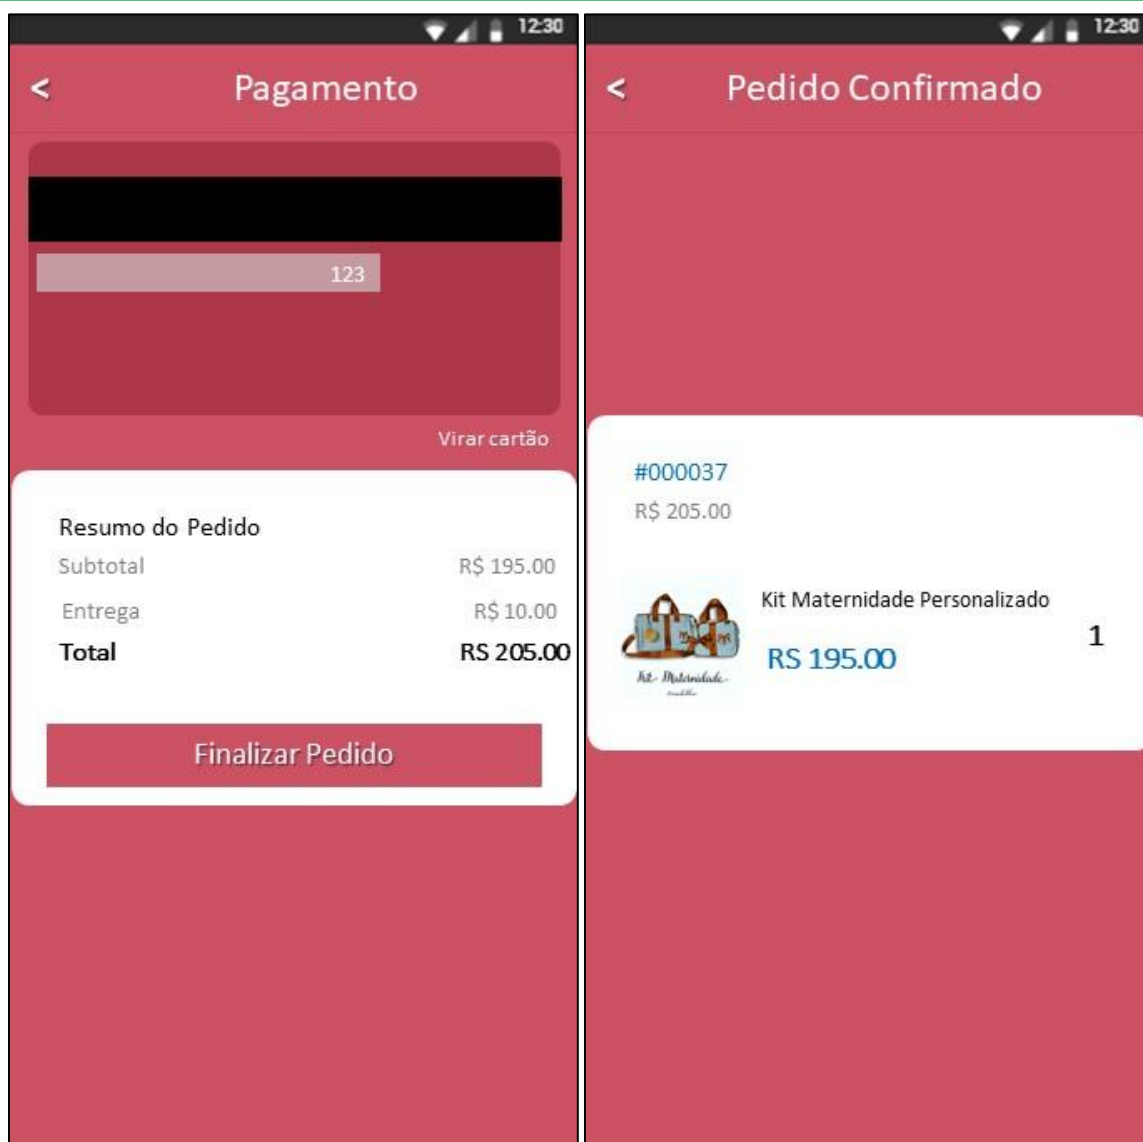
12:30

<

Pagamento

123

Virar cartão

Resumo do Pedido

Subtotal R$ 195.00

Entrega R$ 10.00

Total RS 205.00

Finalizar Pedido

12:30

<

Pedido Confirmado

#000037

R$ 205.00

Kit Maternidade

Kit Maternidade Personalizado

RS 195.00

1